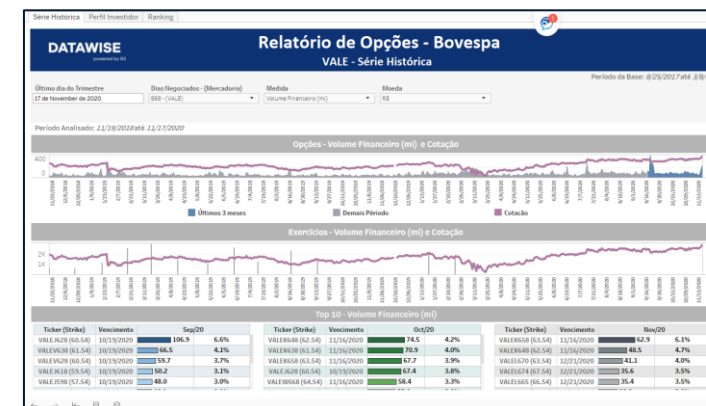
Série Histórica | Perfil Investidor | Ranking

DATAWISE
powered by B3

Relatório de Opções - Bovespa
VALE - Série Histórica

Período da Base: 8/26/2017 até 3/8/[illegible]

Último dia do Trimestre
17 de November de 2020

Dias Negociados - (Mercadoria)
868 - (VALE)

Medida
Volume Financeiro (mi)

Moeda
R$

Período Analisado: 11/29/2018 até 11/17/2020

Opções - Volume Financeiro (mi) e Cotação

400
0

Últimos 3 meses | Demais Período | Cotação

Exercícios - Volume Financeiro (mi) e Cotação

2K
1K

Top 10 - Volume Financeiro (mi)

| Ticker (Strike) | Vencimento | Sep/20 | |
|---|---|---|---|
| VALEJ628 (60.54) | 10/19/2020 | 106.9 | 6.6% |
| VALEJ638 (61.54) | 10/19/2020 | 66.5 | 4.1% |
| VALEV629 (60.54) | 10/19/2020 | 59.7 | 3.7% |
| VALEJ618 (59.54) | 10/19/2020 | 50.2 | 3.1% |
| VALEJ598 (57.54) | 10/19/2020 | 48.0 | 3.0% |

| Ticker (Strike) | Vencimento | Oct/20 | |
|---|---|---|---|
| VALEK648 (62.54) | 11/16/2020 | 74.5 | 4.2% |
| VALEK638 (61.54) | 11/16/2020 | 70.9 | 4.0% |
| VALEK658 (63.54) | 11/16/2020 | 67.7 | 3.9% |
| VALEJ628 (60.54) | 10/19/2020 | 67.4 | 3.8% |
| VALEW668 (64.54) | 11/16/2020 | 58.4 | 3.3% |

| Ticker (Strike) | Vencimento | Nov/20 | |
|---|---|---|---|
| VALEK658 (63.54) | 11/16/2020 | 62.9 | 6.1% |
| VALEK648 (62.54) | 11/16/2020 | 48.5 | 4.7% |
| VALEL670 (63.54) | 12/21/2020 | 41.1 | 4.0% |
| VALEL674 (67.54) | 12/21/2020 | 35.6 | 3.5% |
| VALEL665 (66.54) | 12/21/2020 | 35.4 | 3.5% |